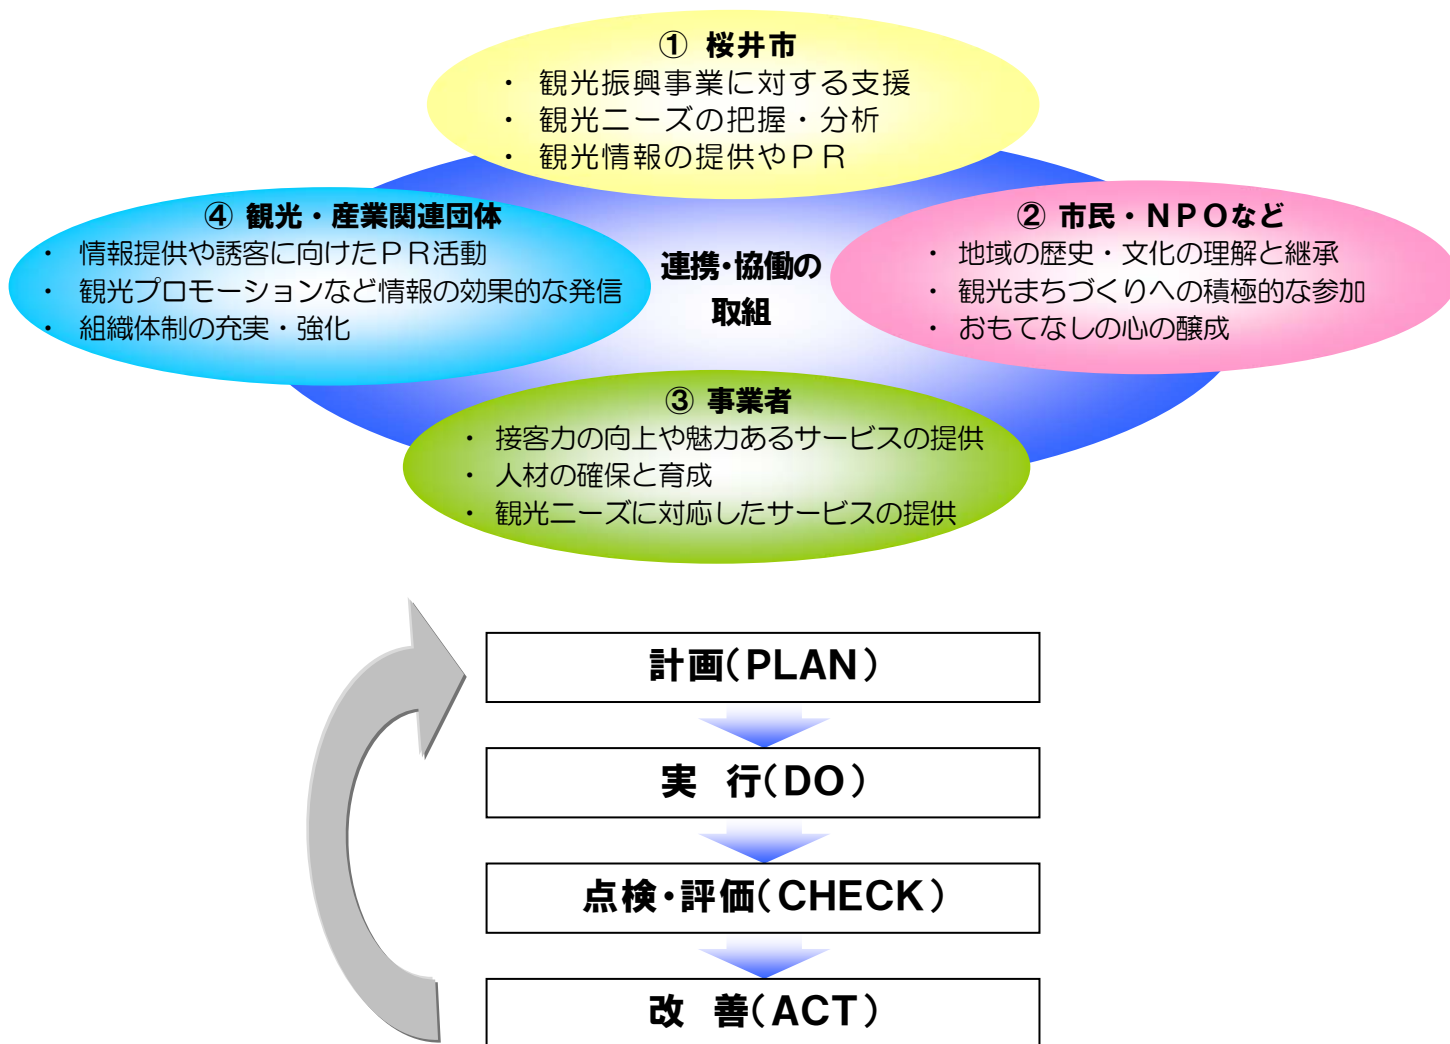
① 桜井市
・ 観光振興事業に対する支援
・ 観光ニーズの把握・分析
・ 観光情報の提供やＰＲ

④ 観光・産業関連団体
・ 情報提供や誘客に向けたＰＲ活動
・ 観光プロモーションなど情報の効果的な発信
・ 組織体制の充実・強化

連携・協働の取組

② 市民・ＮＰＯなど
・ 地域の歴史・文化の理解と継承
・ 観光まちづくりへの積極的な参加
・ おもてなしの心の醸成

③ 事業者
・ 接客力の向上や魅力あるサービスの提供
・ 人材の確保と育成
・ 観光ニーズに対応したサービスの提供

計画（PLAN）

実　行（DO）

点検・評価（CHECK）

改　善（ACT）